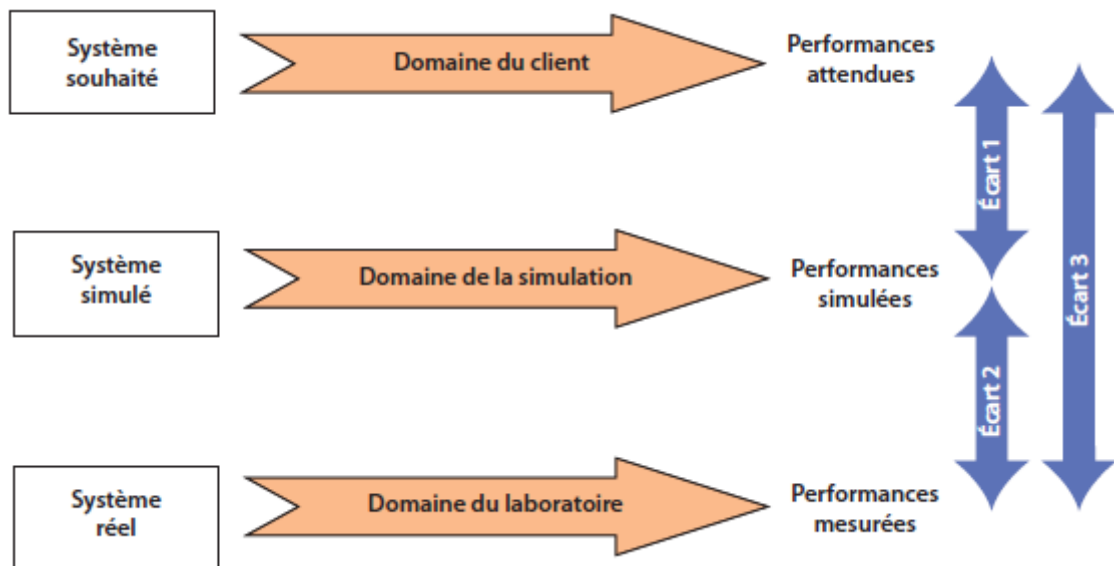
Système souhaité

Domaine du client

Performances attendues

Système simulé

Domaine de la simulation

Performances simulées

Système réel

Domaine du laboratoire

Performances mesurées

Écart 1

Écart 2

Écart 3